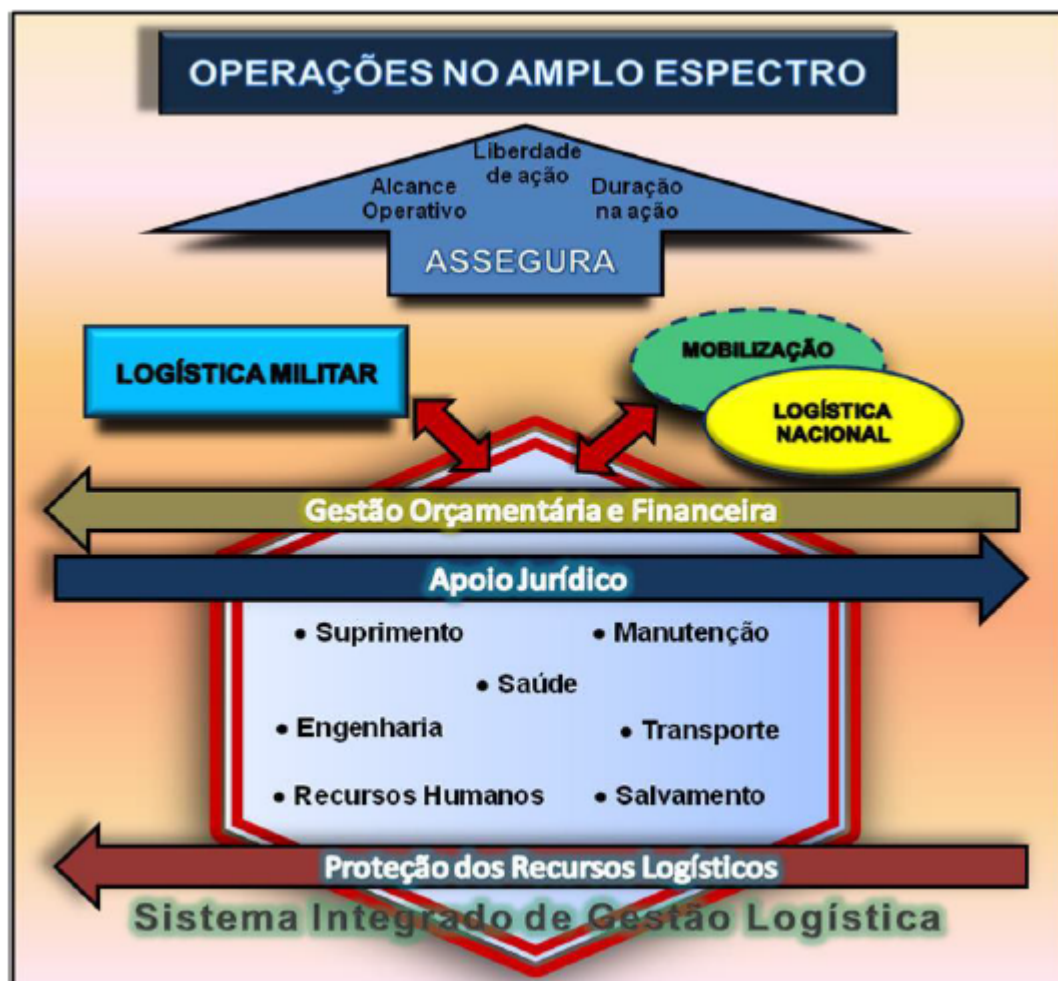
OPERAÇÕES NO AMPLO ESPECTRO

Alcance Operativo

Liberdade de ação

Duração na ação

ASSEGURA

LOGÍSTICA MILITAR

MOBILIZAÇÃO

LOGÍSTICA NACIONAL

Gestão Orçamentária e Financeira

Apoio Jurídico

• Suprimento
• Manutenção
• Saúde
• Engenharia
• Transporte
• Recursos Humanos
• Salvamento

Proteção dos Recursos Logísticos

Sistema Integrado de Gestão Logística